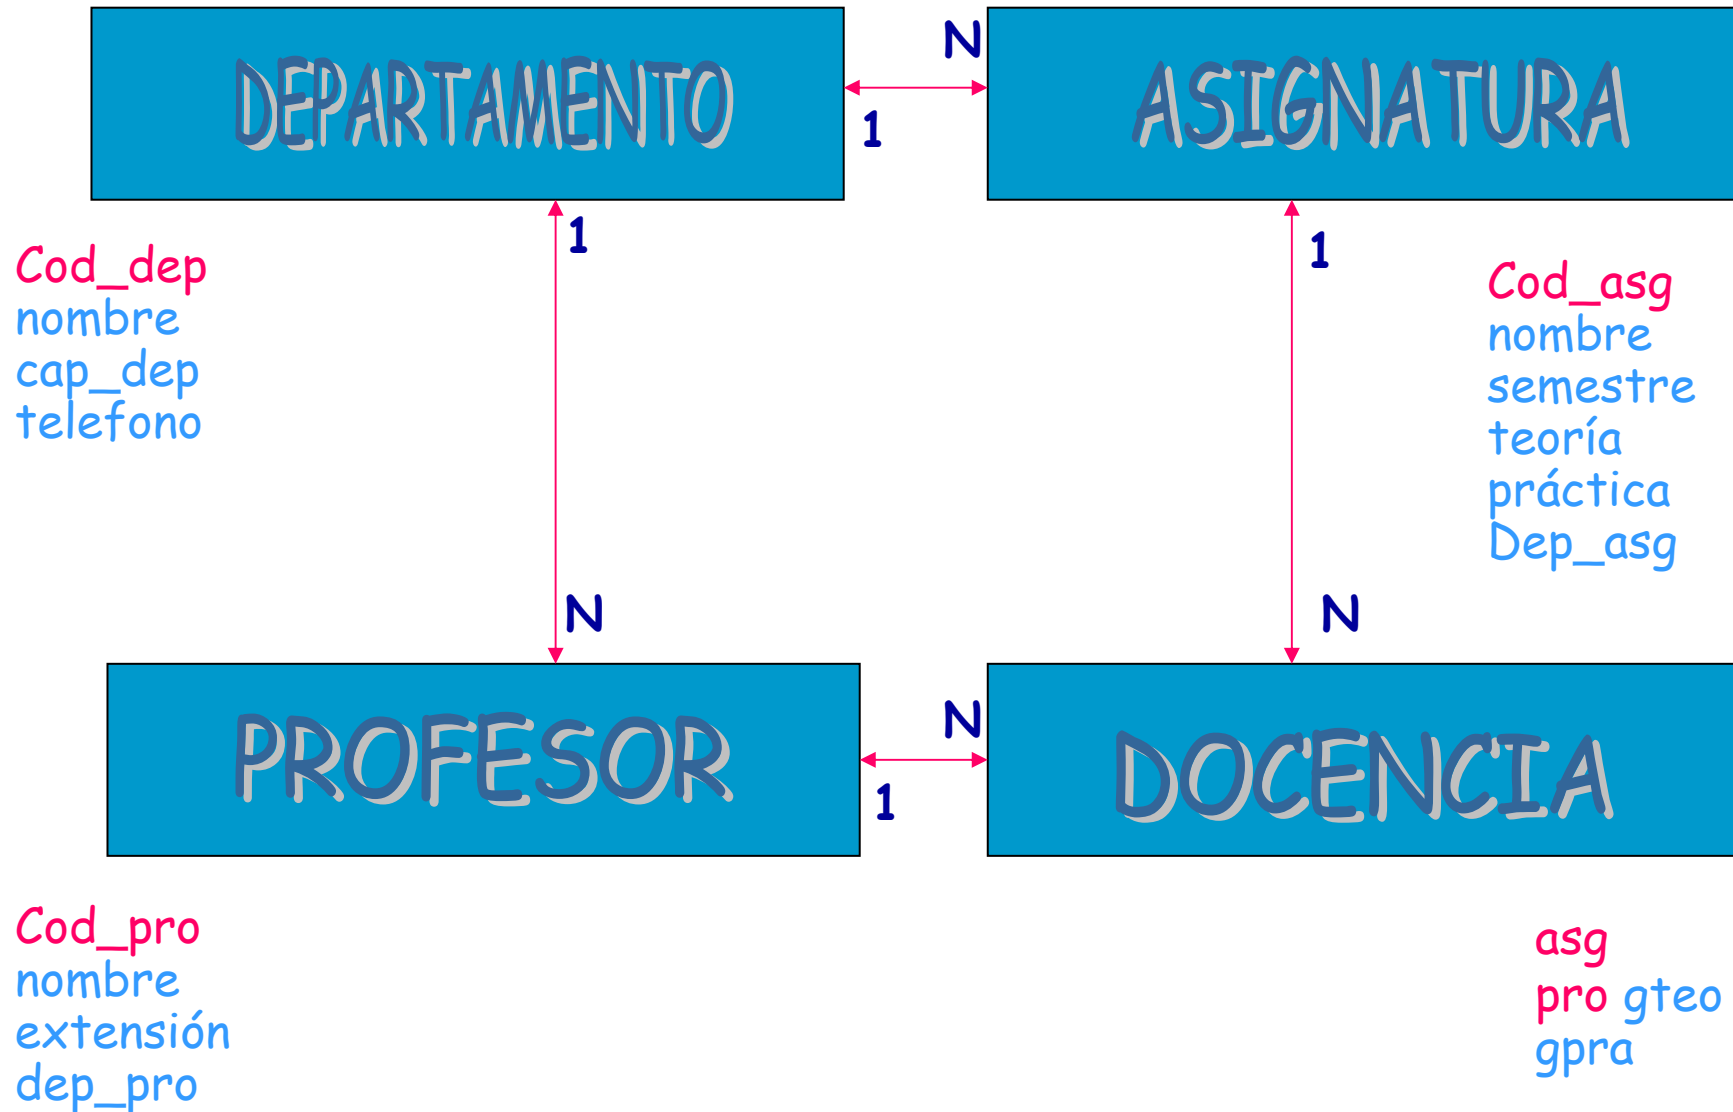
DEPARTAMENTO

N

1

ASIGNATURA

1

1

Cod_dep
nombre
cap_dep
telefono

Cod_asg
nombre
semestre
teoría
práctica
Dep_asg

N

N

PROFESOR

N

1

DOCENCIA

Cod_pro
nombre
extensión
dep_pro

asg
pro gteo
gpra